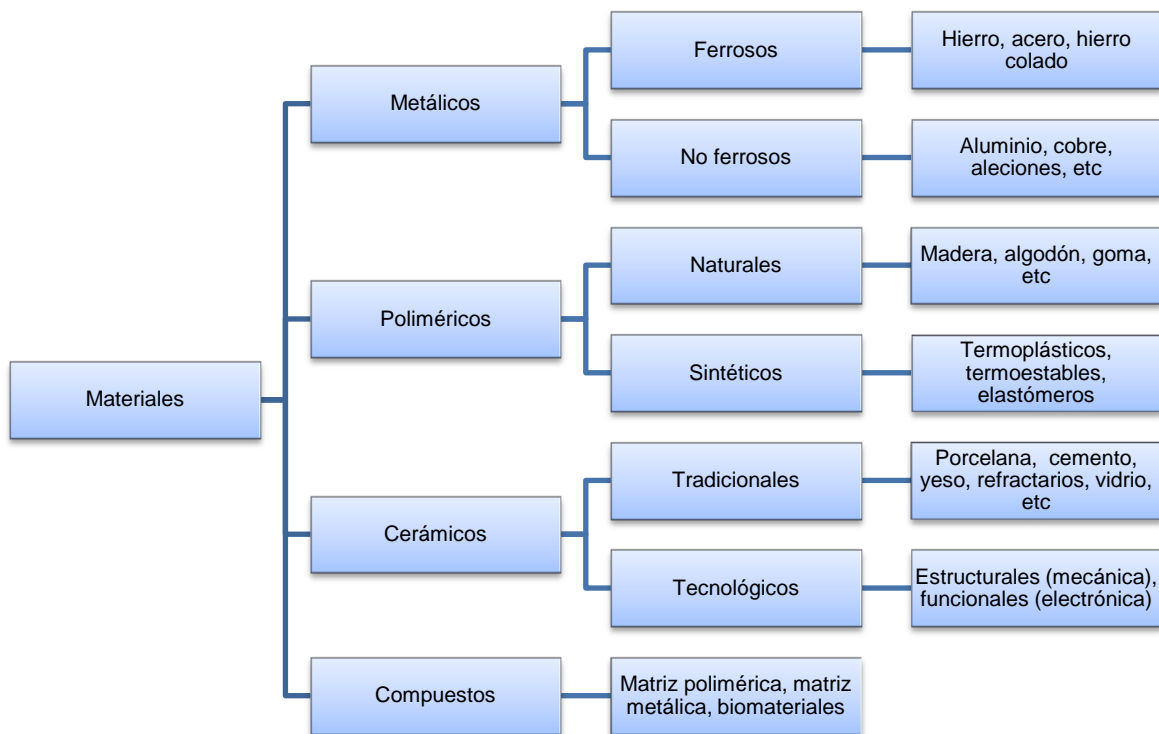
Materiales

Metálicos

Ferrosos

Hierro, acero, hierro colado

No ferrosos

Aluminio, cobre, aleciones, etc

Poliméricos

Naturales

Madera, algodón, goma, etc

Sintéticos

Termoplásticos, termoestables, elastómeros

Cerámicos

Tradicionales

Porcelana, cemento, yeso, refractarios, vidrio, etc

Tecnológicos

Estructurales (mecánica), funcionales (electrónica)

Compuestos

Matriz polimérica, matriz metálica, biomateriales